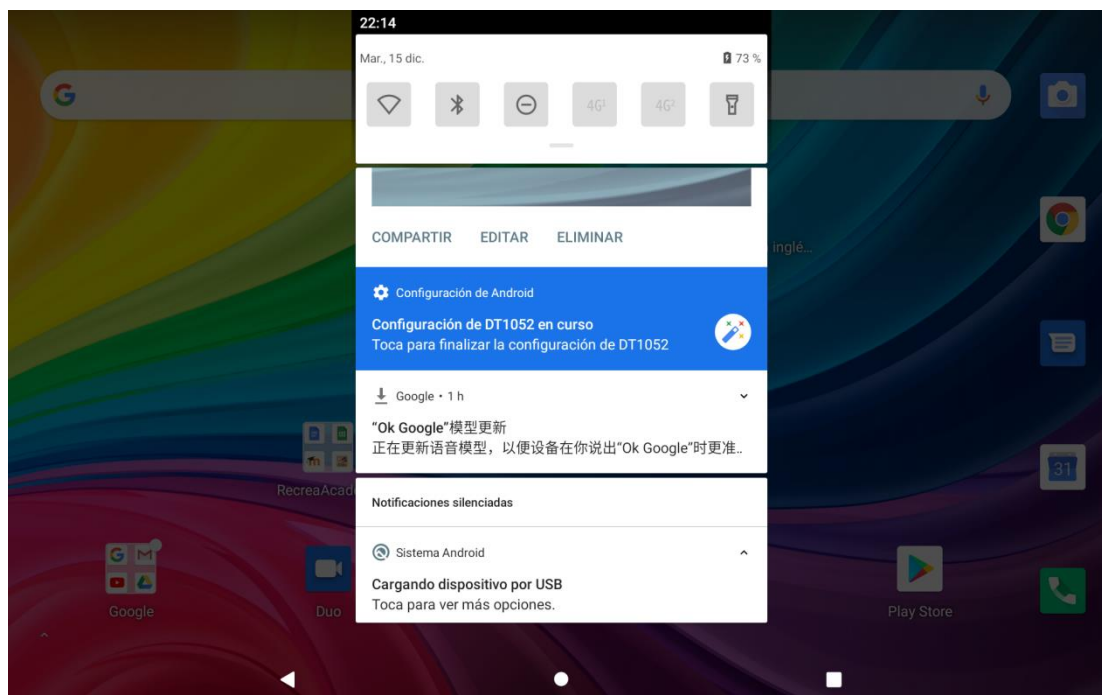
22:14

Mar., 15 dic.

73 %

4G

4G

COMPARTIR EDITAR ELIMINAR

inglé...

Configuración de Android

Configuración de DT1052 en curso
Toca para finalizar la configuración de DT1052

Google • 1 h

"Ok Google"模型更新
正在更新语音模型，以便设备在你说出"Ok Google"时更准..

RecreaAcad

Notificaciones silenciadas

Sistema Android

Cargando dispositivo por USB
Toca para ver más opciones.

31

Google

Duo

Play Store